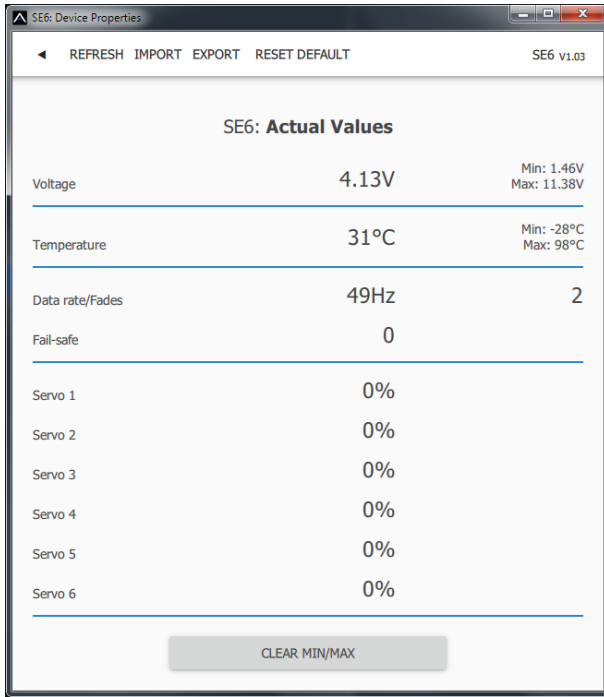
SE6: Device Properties

◄ REFRESH IMPORT EXPORT RESET DEFAULT SE6 V1.03

SE6: **Actual Values**

Voltage 4.13V Min: 1.46V Max: 11.38V

Temperature 31°C Min: -28°C Max: 98°C

Data rate/Fades 49Hz 2

Fail-safe 0

Servo 1 0%

Servo 2 0%

Servo 3 0%

Servo 4 0%

Servo 5 0%

Servo 6 0%

CLEAR MIN/MAX